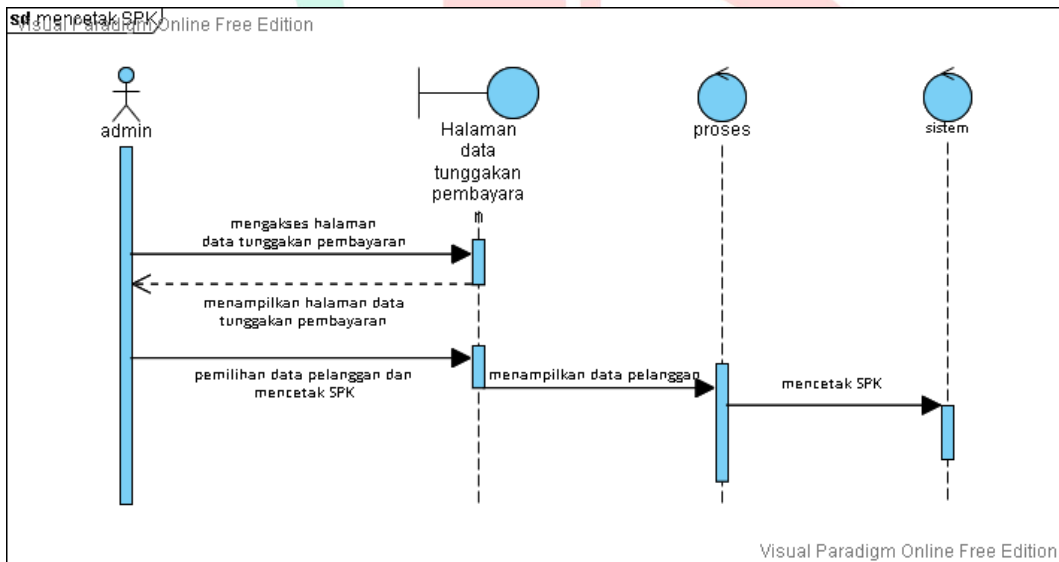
sd mencetak SPK
Visual Paradigm Online Free Edition

admin

Halaman data tunggakan pembayara n

proses

sistem

mengakses halaman data tunggakan pembayaran

menampilkan halaman data tunggakan pembayaran

pemilihan data pelanggan dan mencetak SPK

menampilkan data pelanggan

mencetak SPK

Visual Paradigm Online Free Edition